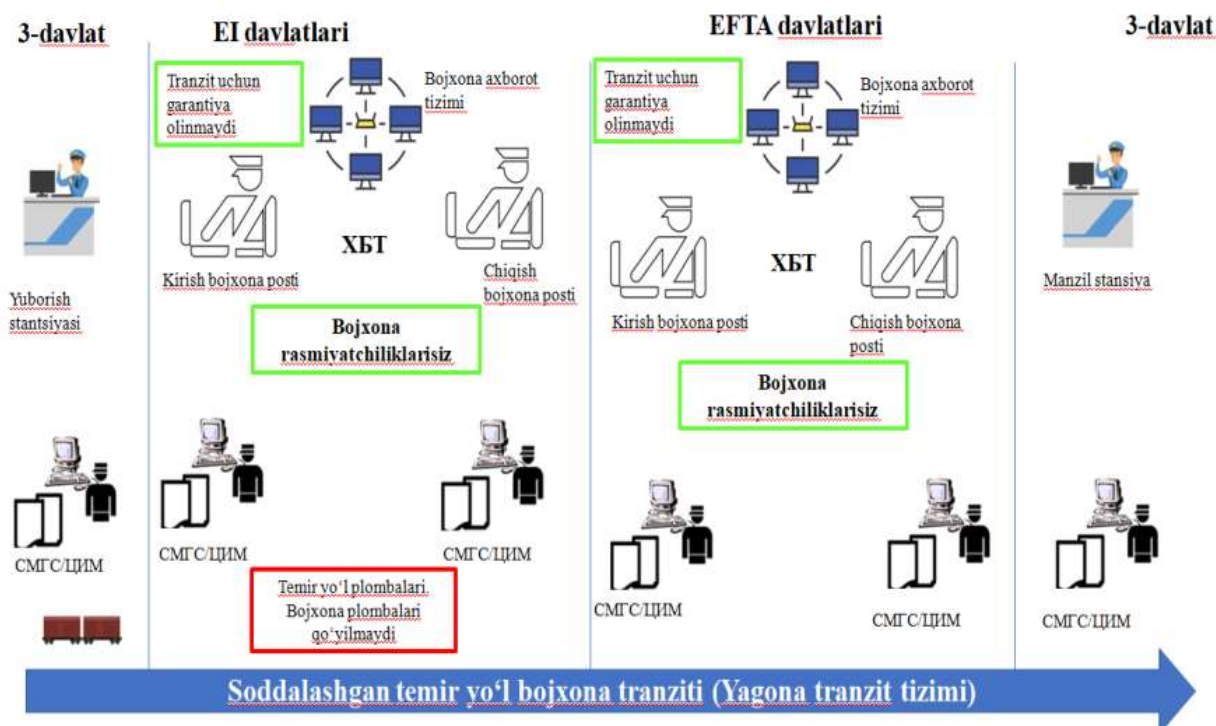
3-davlat

Yuborish stantsiyasi

СМГС/ЦИМ

EI davlatlari

Tranzit uchun garantiya olinmaydi

Bojxona axborot tizimi

Kirish bojxona posti

ХБТ

Chiqish bojxona posti

Bojxona rasmiyatchiliklarisiz

СМГС/ЦИМ

СМГС/ЦИМ

Temir yo'l plombalari, Bojxona plombalari qo'yilmaydi

EFTA davlatlari

Tranzit uchun garantiya olinmaydi

Bojxona axborot tizimi

ХБТ

Kirish bojxona posti

Chiqish bojxona posti

Bojxona rasmiyatchiliklarisiz

СМГС/ЦИМ

СМГС/ЦИМ

3-davlat

Manzil stansiya

СМГС/ЦИМ

Soddalashgan temir yo'l bojxona tranziti (Yagona tranzit tizimi)